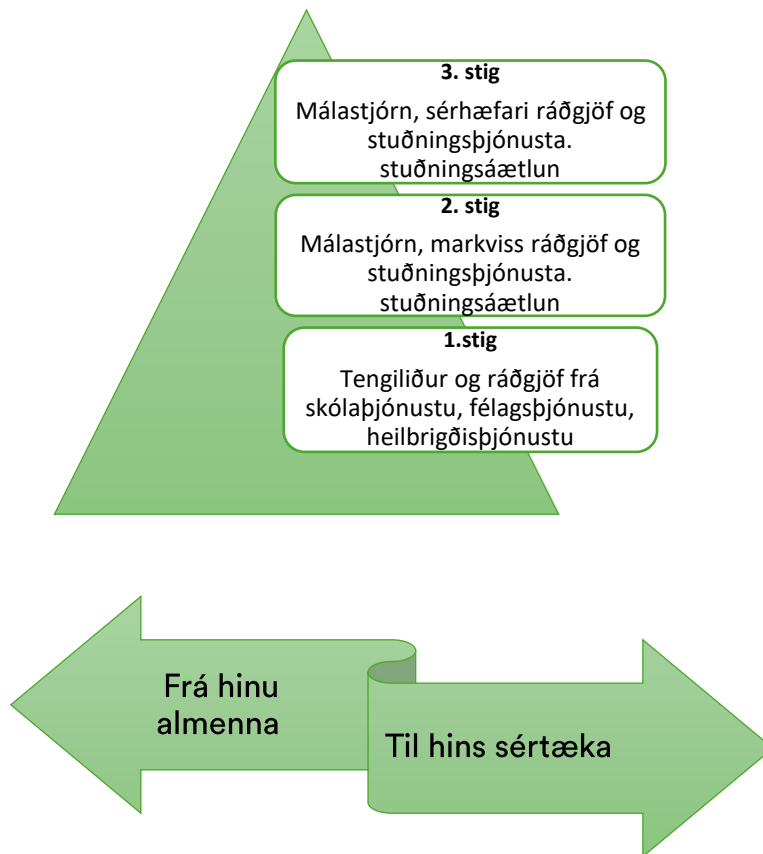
3. stig

Málastjórn, sérhæfari ráðgjöf og stuðningsþjónusta. stuðningsáætlun

2. stig

Málastjórn, markviss ráðgjöf og stuðningsþjónusta. stuðningsáætlun

1.stig

Tengiliður og ráðgjöf frá skólaþjónustu, félagsþjónustu, heilbrigðisþjónustu

Frá hinu almenna

Til hins sértæka